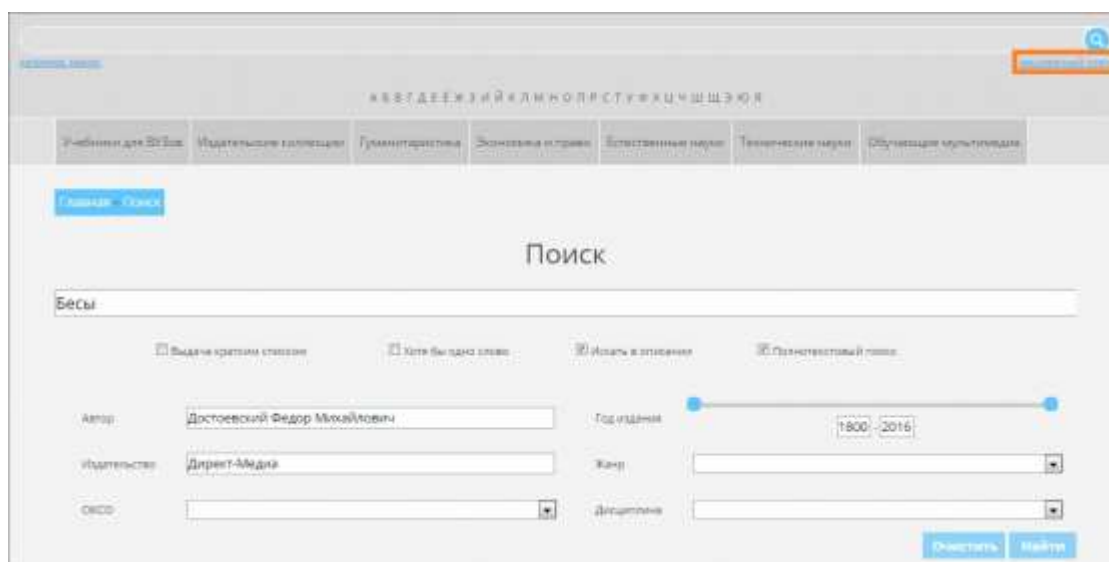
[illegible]

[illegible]

А Б В Г Д Е Ё Ж З И Й К Л М Н О П Р С Т У Ф Х Ц Ч Ш Щ Э Ю Я

Учебники для ВУЗов | Издательские коллекции | Гуманитаристика | Экономика и право | Естественные науки | Технические науки | Обучающие мультимедиа

Главная - Поиск

Поиск

Бесы

Выдача кратким списком | Хотя бы одно слово | Искать в описании | Полнотекстовый поиск

Автор: Достоевский Федор Михайлович

Год издания: 1800 - 2016

Издательство: Директ-Медиа

Жанр:

ОКСО:

Дисциплина:

Очистить | Найти